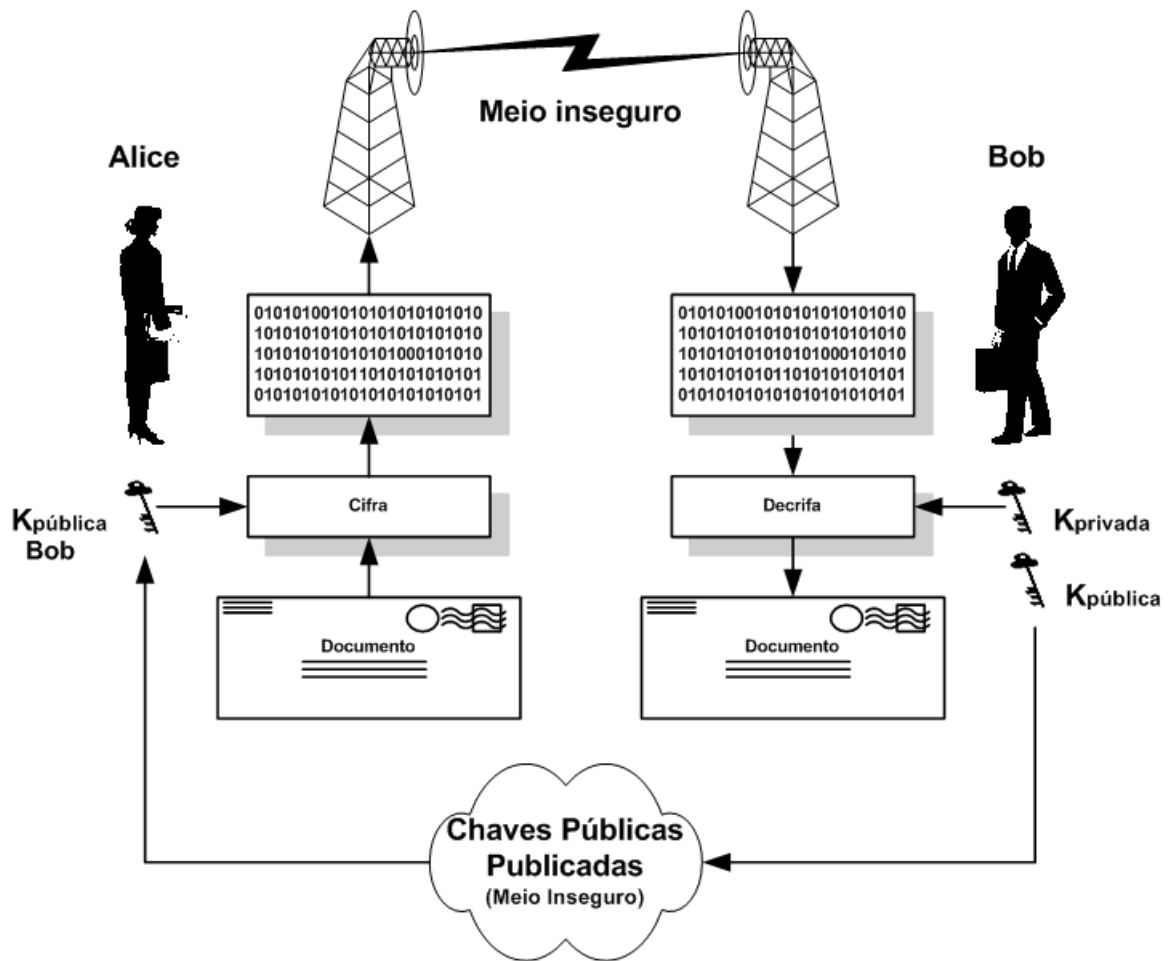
Meio inseguro

Alice

Bob

0101010010101010101010101010
1010101010101010101010101010
1010101010101010100010101010
1010101010101101010101010101
0101010101010101010101010101

0101010010101010101010101010
1010101010101010101010101010
1010101010101010100010101010
1010101010101101010101010101
0101010101010101010101010101

$K_{\text{pública}}$ Bob

Cifra

Decrifa

$K_{\text{privada}}$

$K_{\text{pública}}$

Documento

Documento

Chaves Públicas Publicadas (Meio Inseguro)